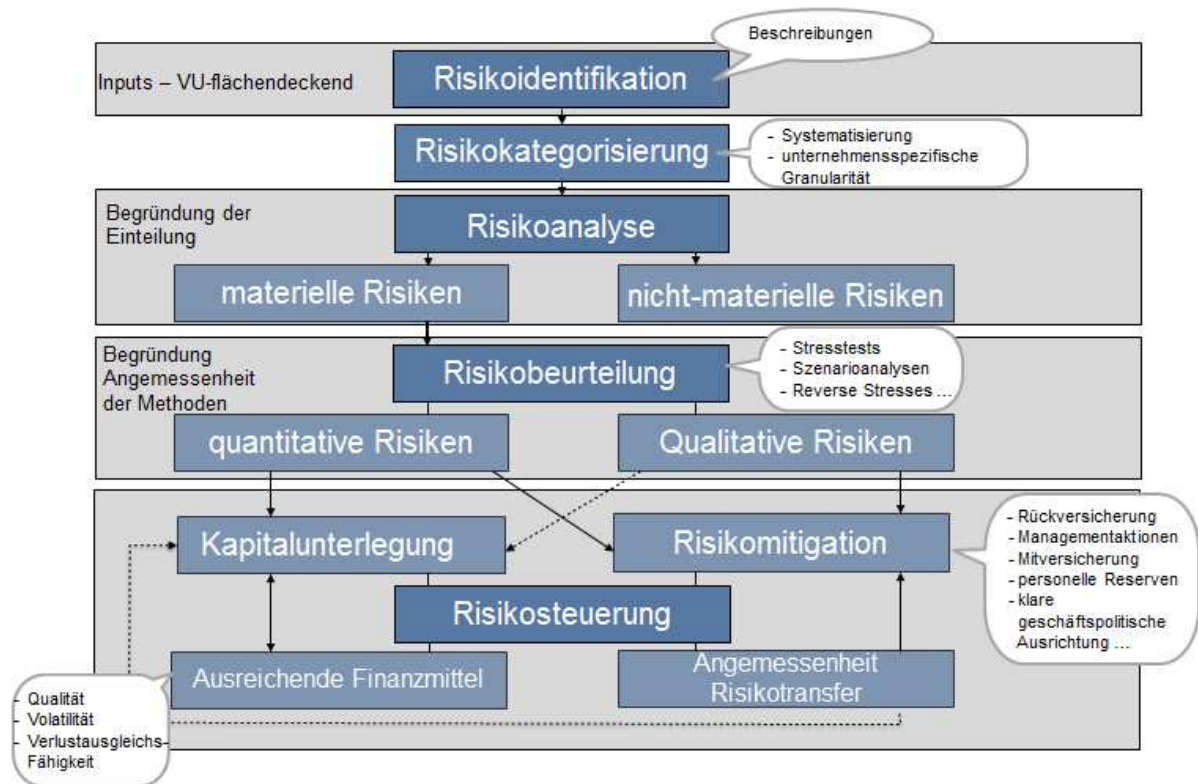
Beschreibungen

Inputs – VU-flächendeckend

Risikoidentifikation

Risikokategorisierung

- Systematisierung
- unternehmensspezifische Granularität

Begründung der Einteilung

Risikoanalyse

materielle Risiken

nicht-materielle Risiken

Begründung Angemessenheit der Methoden

Risikobeurteilung

- Stresstests
- Szenarioanalysen
- Reverse Stresses ...

quantitative Risiken

Qualitative Risiken

Kapitalunterlegung

Risikomitigation

- Rückversicherung
- Managementaktionen
- Mitversicherung
- personelle Reserven
- klare geschäftspolitische Ausrichtung ...

Risikosteuerung

Ausreichende Finanzmittel

Angemessenheit Risikotransfer

- Qualität
- Volatilität
- Verlustausgleichs-Fähigkeit